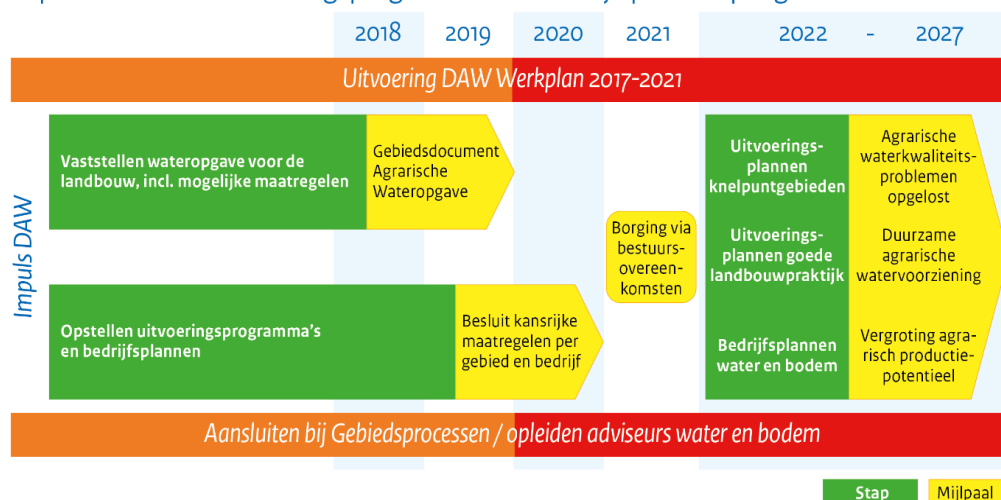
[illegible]

2018 2019 2020 2021 2022 - 2027

Uitvoering DAW Werkplan 2017-2021

Impuls DAW

Vaststellen wateropgave voor de landbouw, incl. mogelijke maatregelen

Gebiedsdocument Agrarische Wateropgave

Opstellen uitvoeringsprogramma's en bedrijfsplannen

Besluit kansrijke maatregelen per gebied en bedrijf

Borging via bestuursovereenkomsten

Uitvoeringsplannen knelpuntgebieden

Agrarische waterkwaliteitsproblemen opgelost

Uitvoeringsplannen goede landbouwpraktijk

Duurzame agrarische watervoorziening

Bedrijfsplannen water en bodem

Vergroting agrarisch productiepotentieel

Aansluiten bij Gebiedsprocessen / opleiden adviseurs water en bodem

Stap

Mijlpaal